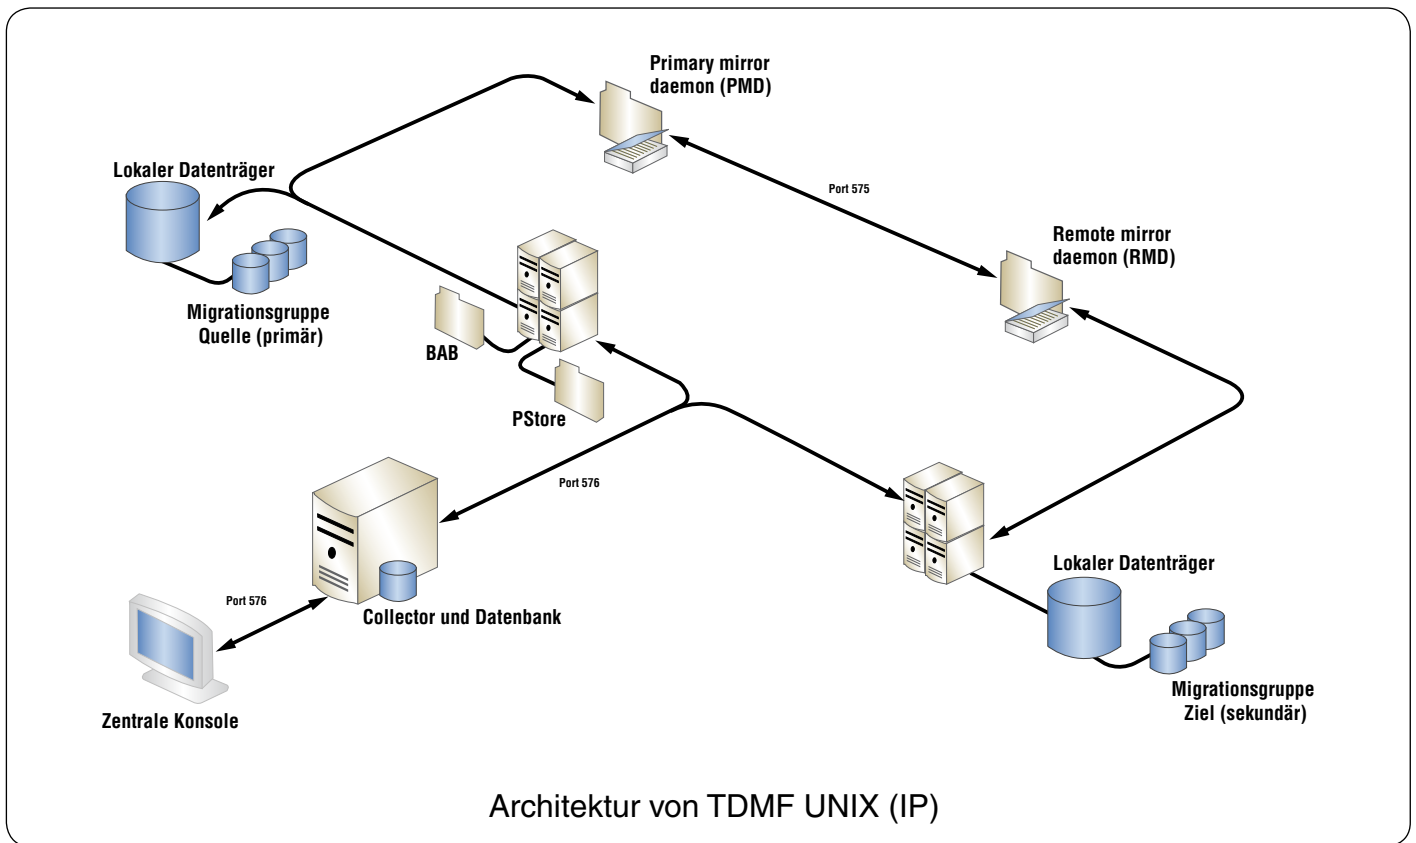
Primary mirror daemon (PMD)

Lokaler Datenträger

Port 575

Remote mirror daemon (RMD)

Migrationsgruppe Quelle (primär)

BAB

PStore

Port 576

Lokaler Datenträger

Port 576

Collector und Datenbank

Migrationsgruppe Ziel (sekundär)

Zentrale Konsole

Architektur von TDMF UNIX (IP)